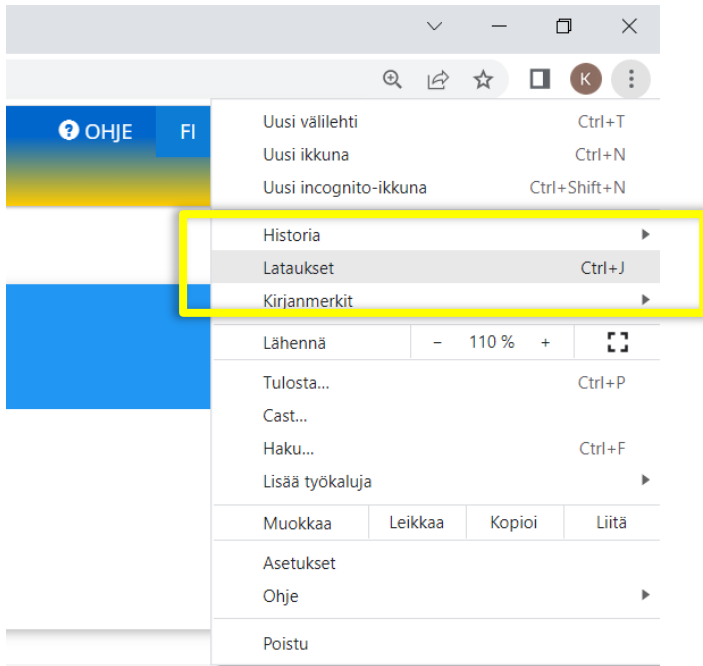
K

OHJE FI

Uusi välilehti Ctrl+T
Uusi ikkuna Ctrl+N
Uusi incognito-ikkuna Ctrl+Shift+N

Historia
Lataukset Ctrl+J
Kirjanmerkit

Lähennä − 110 % +

Tulosta... Ctrl+P
Cast...
Haku... Ctrl+F
Lisää työkaluja

Muokkaa Leikkaa Kopioi Liitä

Asetukset
Ohje

Poistu